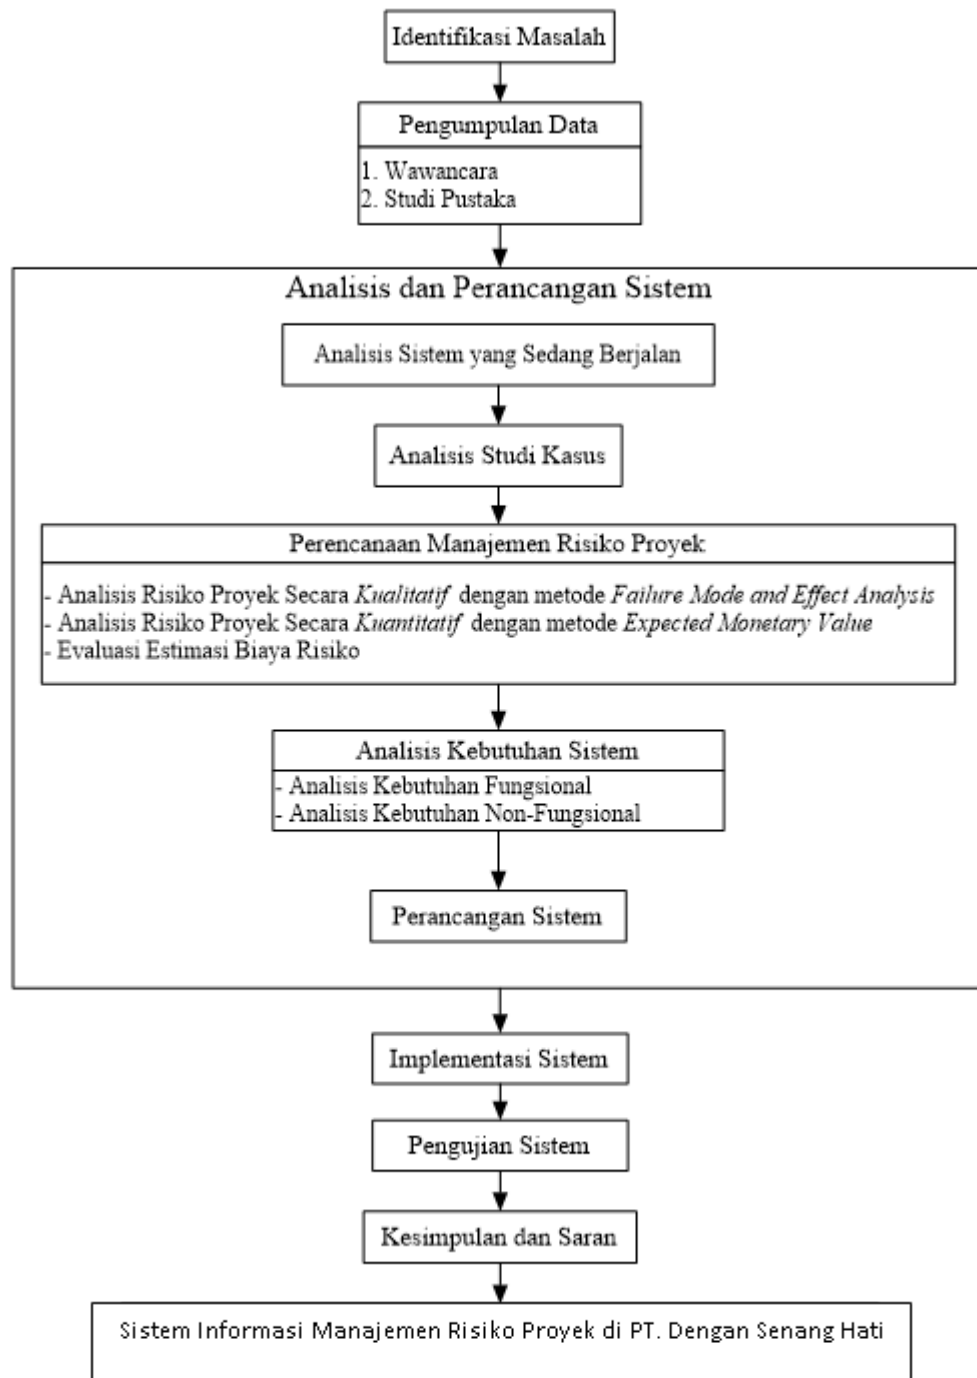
Identifikasi Masalah

Pengumpulan Data

1. Wawancara
2. Studi Pustaka

Analisis dan Perancangan Sistem

Analisis Sistem yang Sedang Berjalan

Analisis Studi Kasus

Perencanaan Manajemen Risiko Proyek

- Analisis Risiko Proyek Secara *Kualitatif* dengan metode *Failure Mode and Effect Analysis*
- Analisis Risiko Proyek Secara *Kuantitatif* dengan metode *Expected Monetary Value*
- Evaluasi Estimasi Biaya Risiko

Analisis Kebutuhan Sistem

- Analisis Kebutuhan Fungsional
- Analisis Kebutuhan Non-Fungsional

Perancangan Sistem

Implementasi Sistem

Pengujian Sistem

Kesimpulan dan Saran

Sistem Informasi Manajemen Risiko Proyek di PT. Dengan Senang Hati